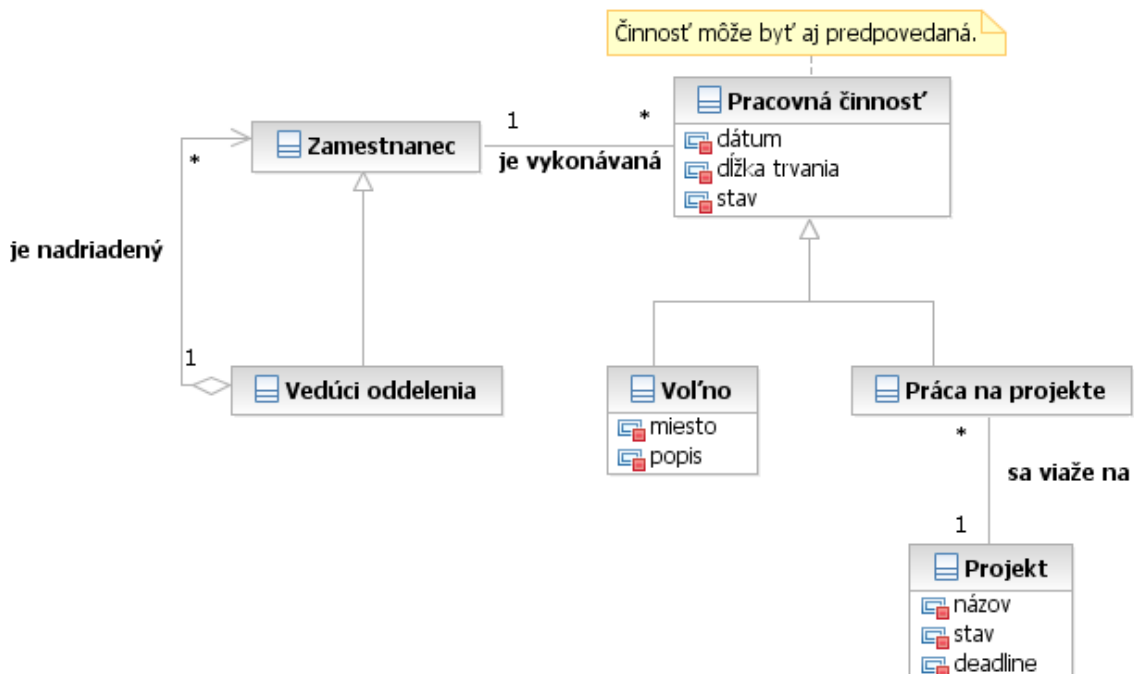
Činnosť môže byť aj predpovedaná.

Zamestnanec

1

*

je vykonávaná

Pracovná činnosť
dátum
dĺžka trvania
stav

*

je nadriadený

1

Vedúci oddelenia

Voľno
miesto
popis

Práca na projekte

*

sa viaže na

1

Projekt
názov
stav
deadline